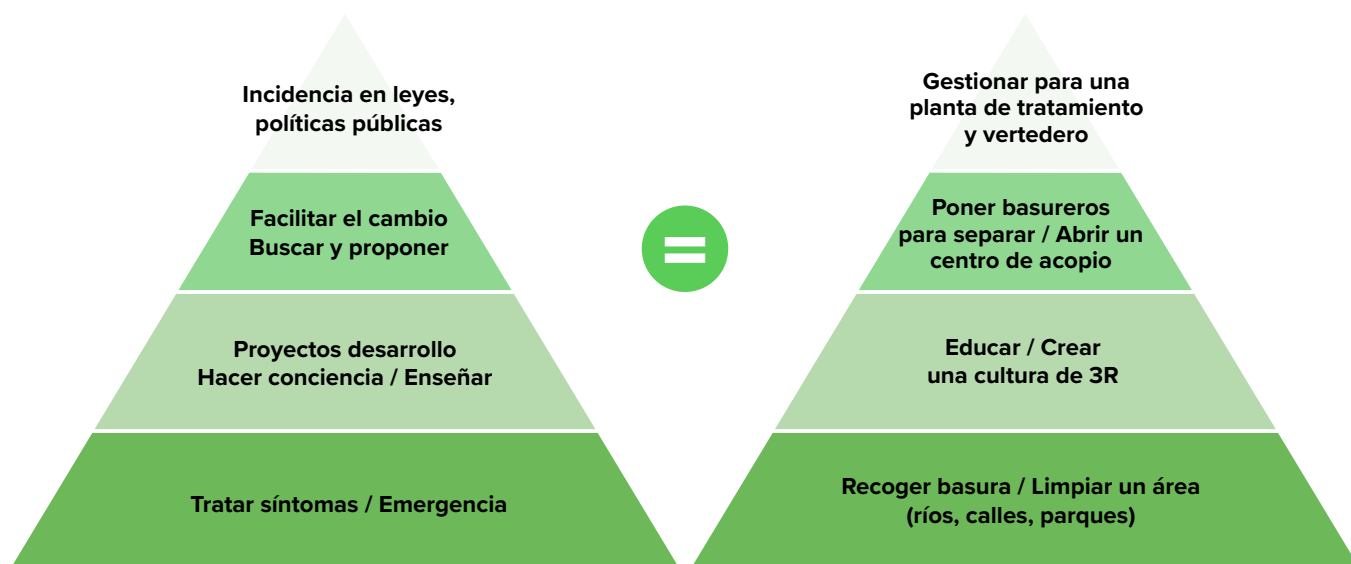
Incidencia en leyes, políticas públicas

Facilitar el cambio
Buscar y proponer

Proyectos desarrollo
Hacer conciencia / Enseñar

Tratar síntomas / Emergencia

=

Gestionar para una planta de tratamiento y vertedero

Poner basureros para separar / Abrir un centro de acopio

Educar / Crear una cultura de 3R

Recoger basura / Limpiar un área (ríos, calles, parques)